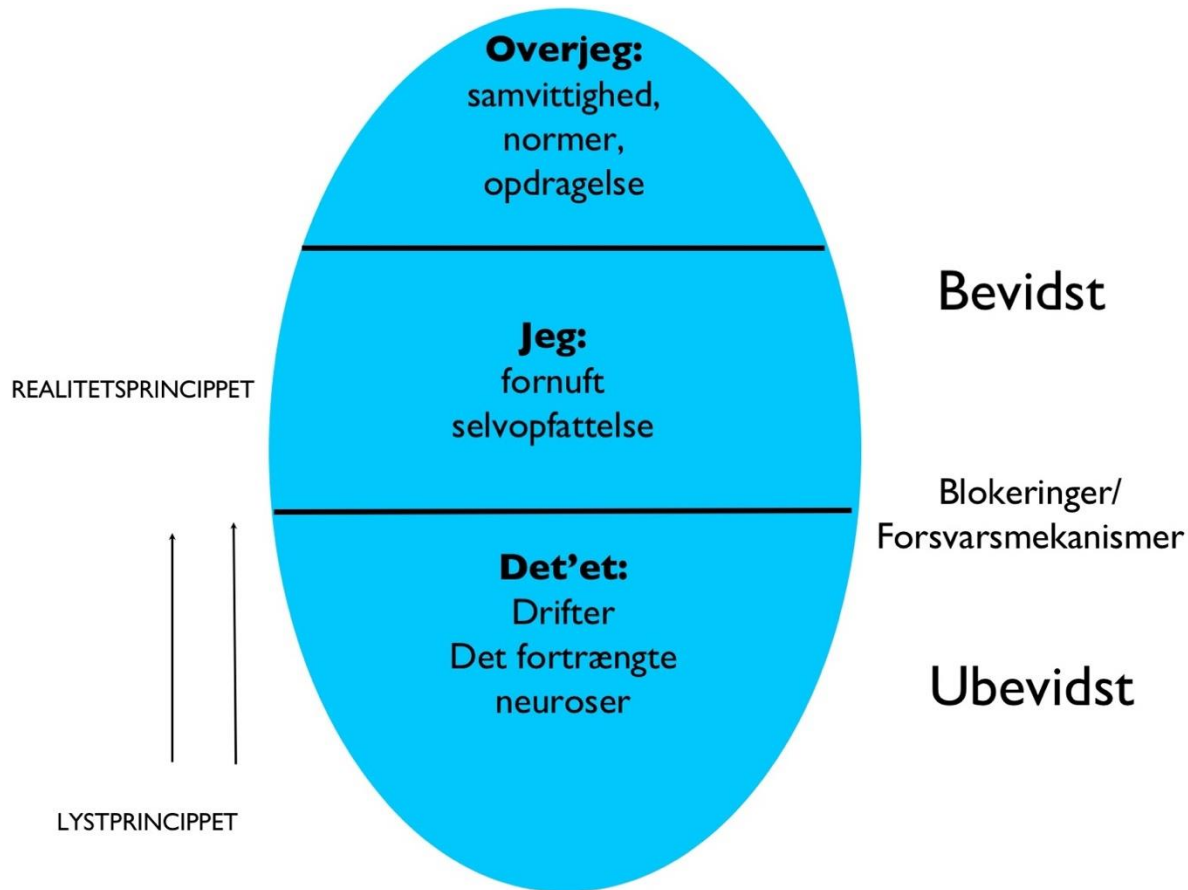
**Overjeg:**
samvittighed,
normer,
opdragelse

Bevidst

REALITETSPRINCIPPET

**Jeg:**
fornuft
selvopfattelse

Blokeringer/
Forsvarsmekanismer

**Det'et:**
Drifter
Det fortrængte
neuroser

Ubevidst

LYSTPRINCIPPET